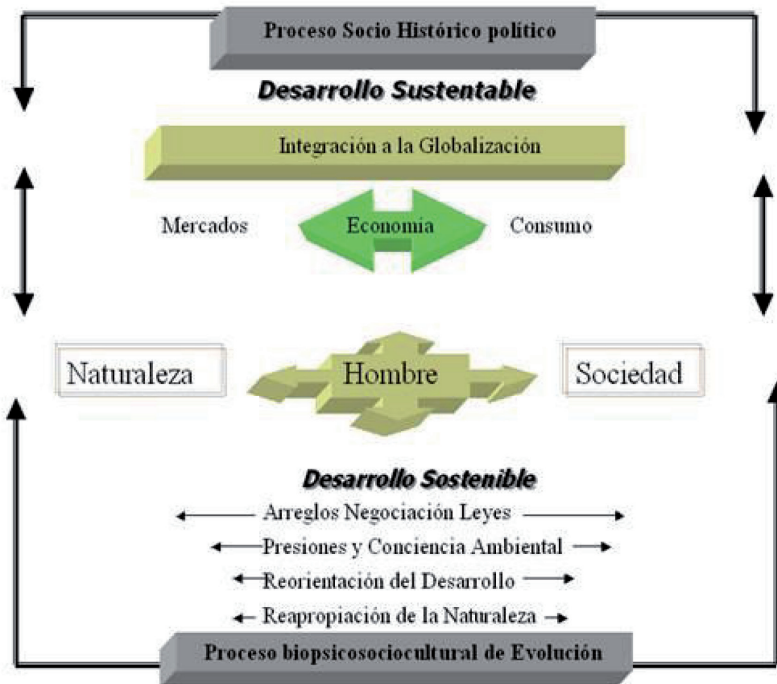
Proceso Socio Histórico político

Desarrollo Sustentable

Integración a la Globalización

Mercados

Economía

Consumo

Naturaleza

Hombre

Sociedad

Desarrollo Sostenible

Arreglos Negociación Leyes

Presiones y Conciencia Ambiental

Reorientación del Desarrollo

Reapropiación de la Naturaleza

Proceso biopsicosociocultural de Evolución